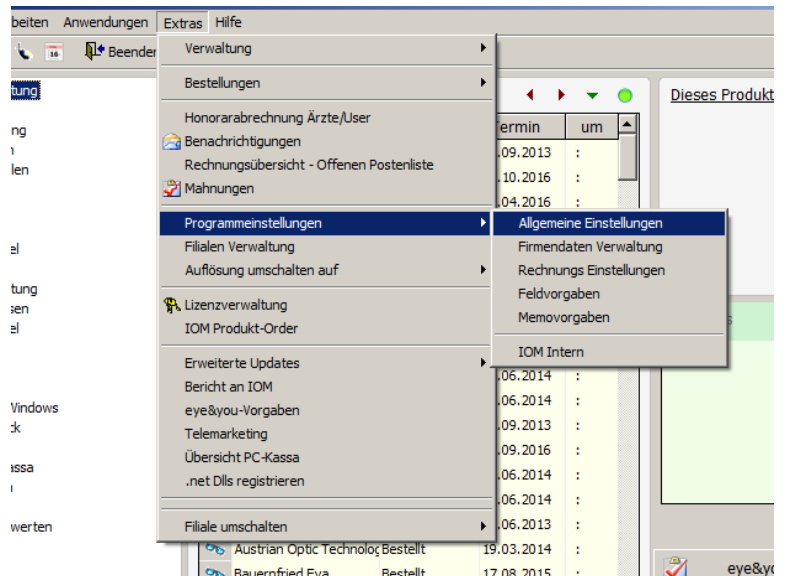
beiten Anwendungen Extras Hilfe

Beender

Verwaltung
Bestellungen
Honorarabrechnung Ärzte/User
Benachrichtigungen
Rechnungsübersicht - Offenen Postenliste
Mahnungen
Programmeinstellungen
Filialen Verwaltung
Auflösung umschalten auf
Lizenzverwaltung
IOM Produkt-Order
Erweiterte Updates
Bericht an IOM
eye&you-Vorgaben
Telemarketing
Übersicht PC-Kassa
.net Dlls registrieren
Filiale umschalten

Allgemeine Einstellungen
Firmendaten Verwaltung
Rechnungs Einstellungen
Feldvorgaben
Memovorgaben
IOM Intern

tung
ng
n
len
el
tung
sen
el
Windows
ck
assa
werten

Termin | um
.09.2013 | :
.10.2016 | :
.04.2016 | :
.06.2014 | :
.06.2014 | :
.09.2013 | :
.09.2016 | :
.06.2014 | :
.06.2014 | :
.06.2013 | :

Austrian Optic Technolog Bestellt 19.03.2014 :
Bauernfried Eva Bestellt 17.08.2015 :

Dieses Produkt
eye&yo